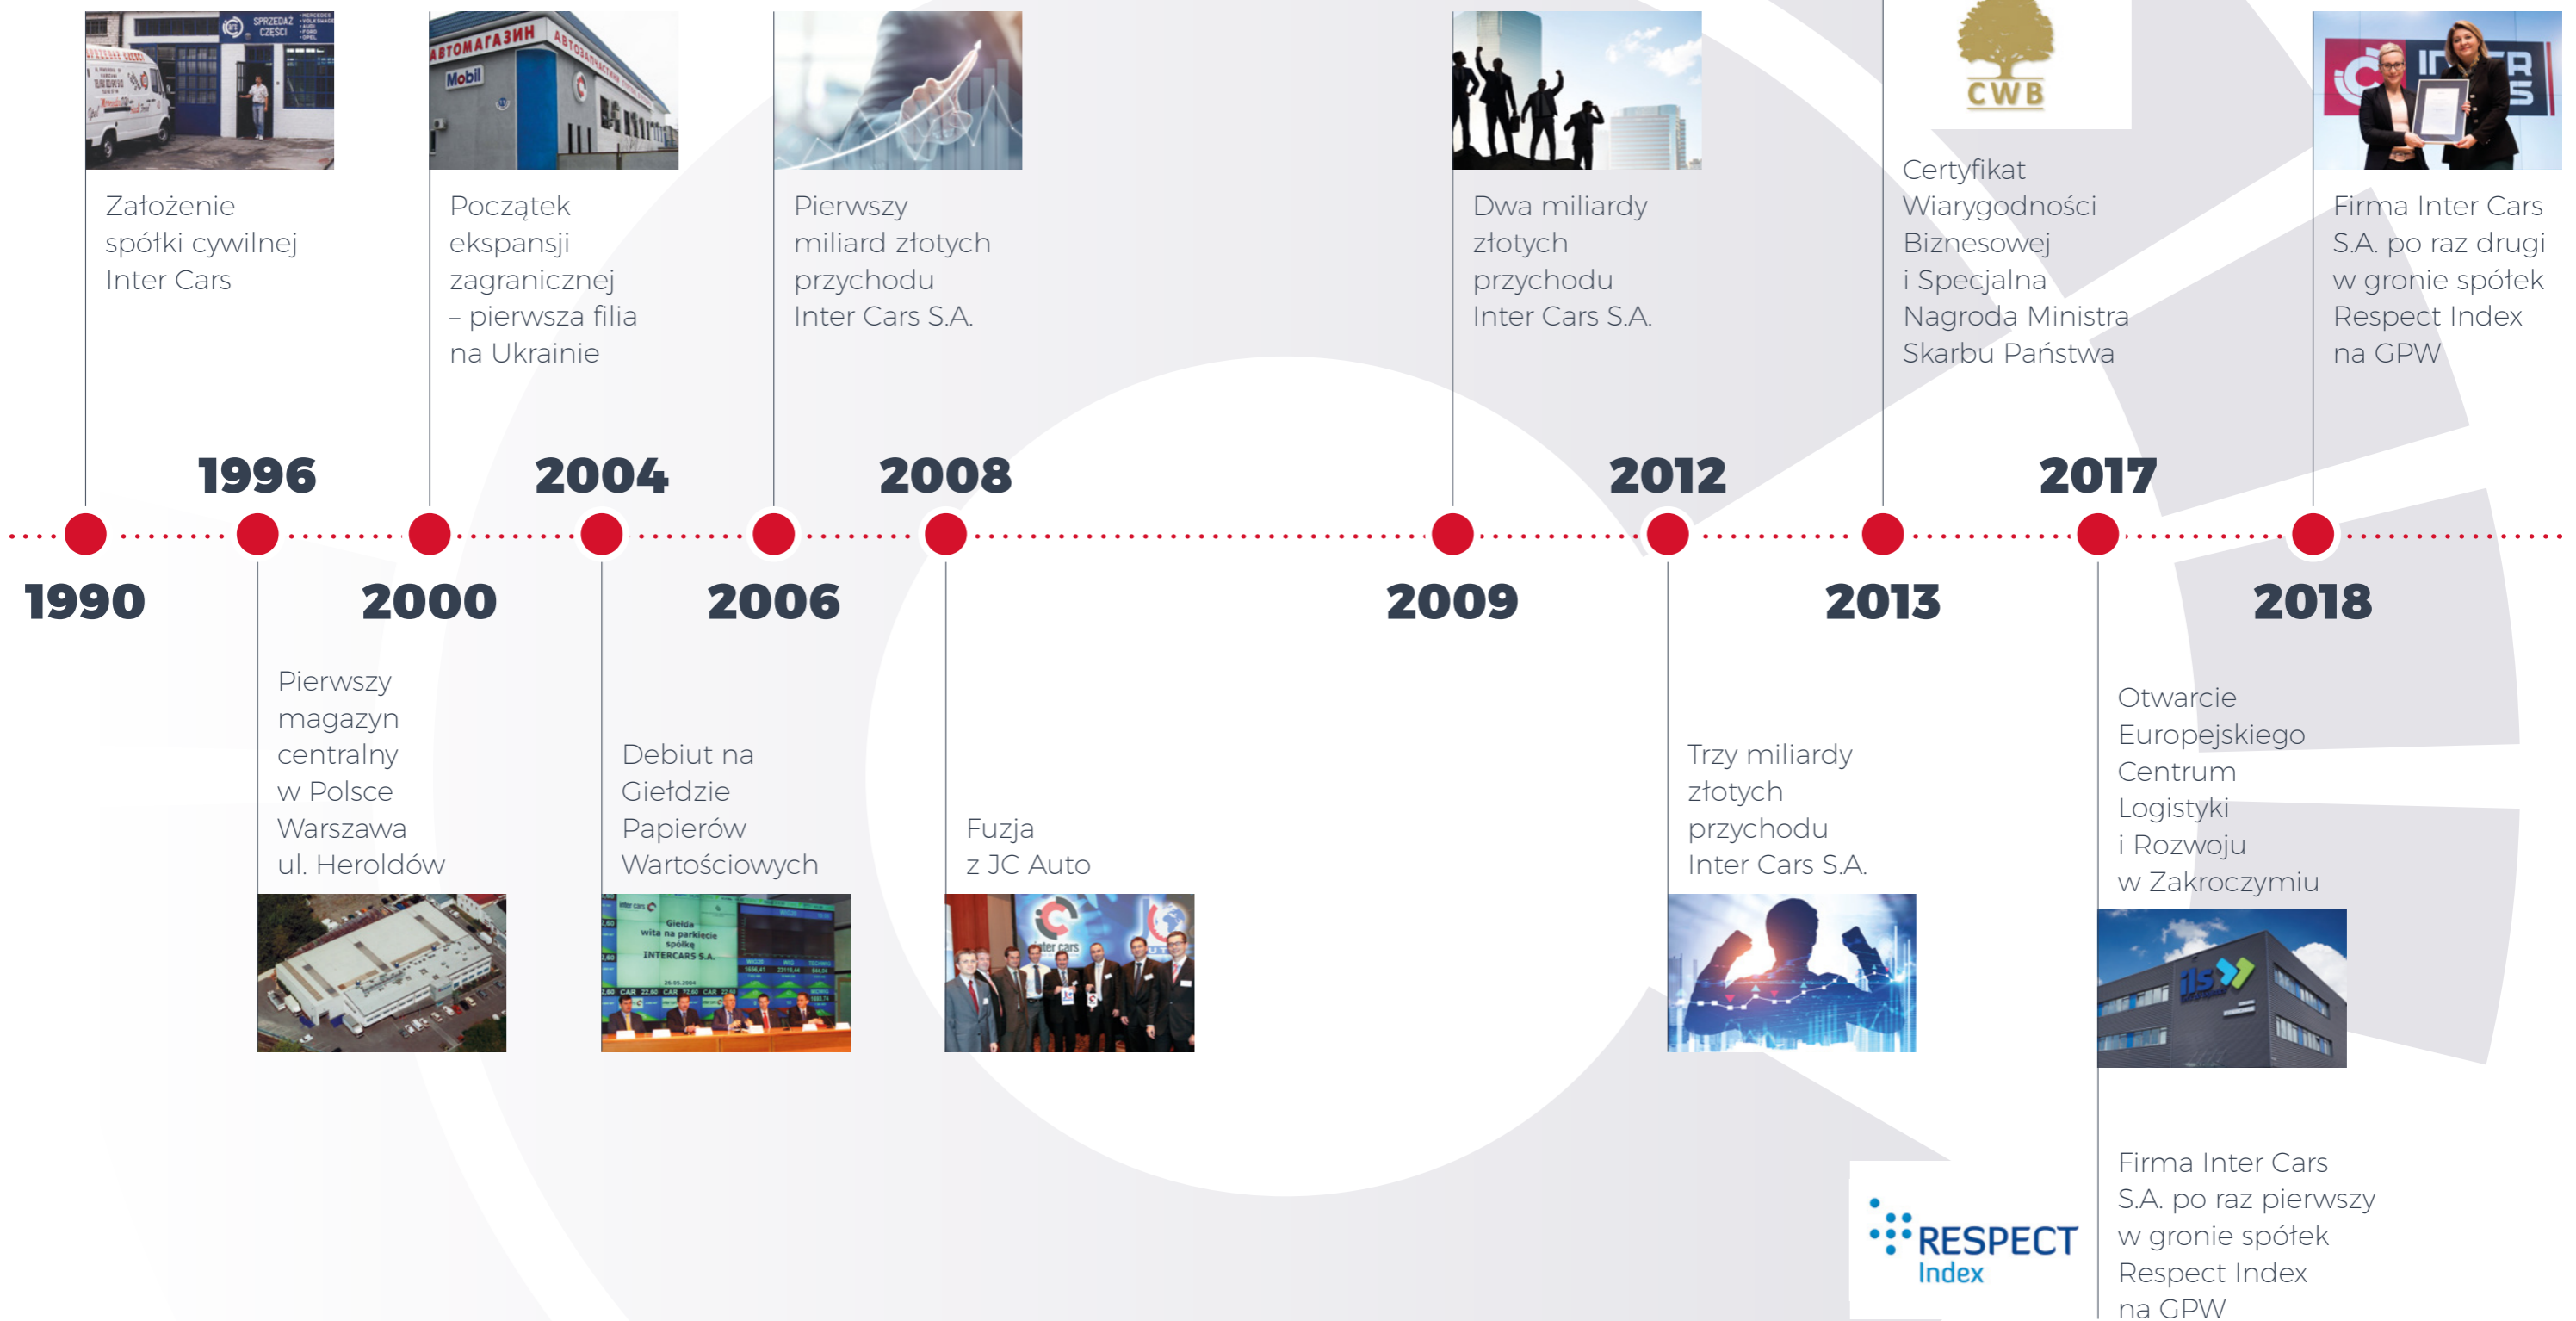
Założenie spółki cywilnej Inter Cars

1990

1996

Pierwszy magazyn centralny w Polsce Warszawa ul. Heroldów

Początek ekspansji zagranicznej – pierwsza filia na Ukrainie

2000

2004

Debiut na Giełdzie Papierów Wartościowych

Pierwszy miliard złotych przychodu Inter Cars S.A.

2006

2008

Fuzja z JC Auto

Dwa miliardy złotych przychodu Inter Cars S.A.

2009

2012

Trzy miliardy złotych przychodu Inter Cars S.A.

CWB

Certyfikat Wiarygodności Biznesowej i Specjalna Nagroda Ministra Skarbu Państwa

2013

RESPECT Index

2017

Otwarcie Europejskiego Centrum Logistyki i Rozwoju w Zakroczymiu

ils

Firma Inter Cars S.A. po raz pierwszy w gronie spółek Respect Index na GPW

Firma Inter Cars S.A. po raz drugi w gronie spółek Respect Index na GPW

2018